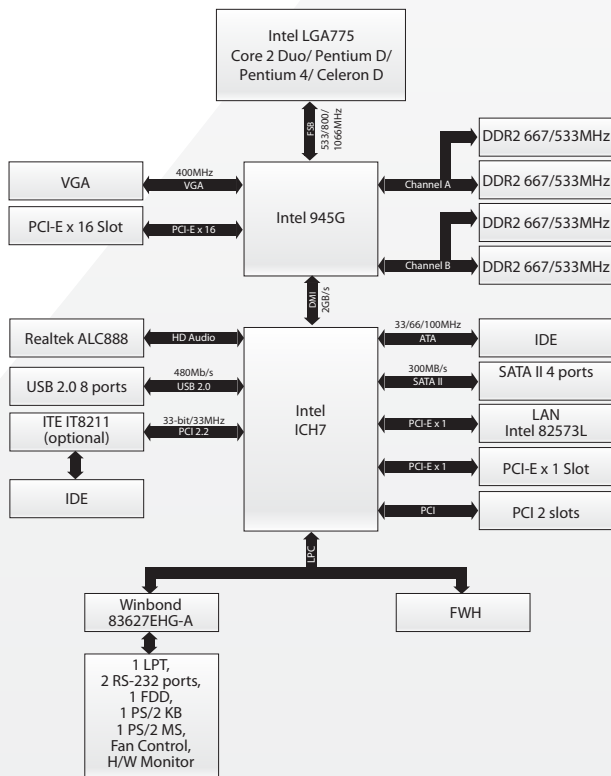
Intel LGA775
Core 2 Duo/ Pentium D/
Pentium 4/ Celeron D

FSB
533/800/
1066MHz

VGA

400MHz
VGA

PCI-E x 16 Slot

PCI-E x 16

Intel 945G

Channel A

DDR2 667/533MHz

DDR2 667/533MHz

Channel B

DDR2 667/533MHz

DDR2 667/533MHz

DMI
2GB/s

Realtek ALC888

HD Audio

USB 2.0 8 ports

480Mb/s
USB 2.0

ITE IT8211
(optional)

33-bit/33MHz
PCI 2.2

IDE

Intel
ICH7

33/66/100MHz
ATA

IDE

300MB/s
SATA II

SATA II 4 ports

PCI-E x 1

LAN
Intel 82573L

PCI-E x 1

PCI-E x 1 Slot

PCI

PCI 2 slots

LPC

Winbond
83627EHG-A

FWH

1 LPT,
2 RS-232 ports,
1 FDD,
1 PS/2 KB
1 PS/2 MS,
Fan Control,
H/W Monitor